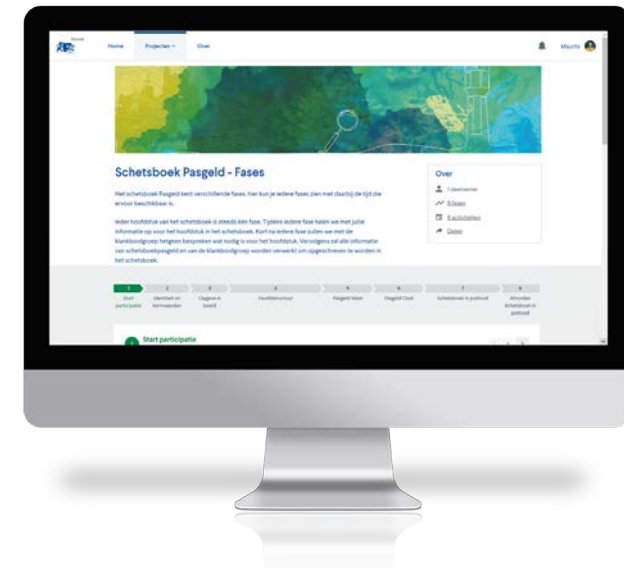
Home Projecten Over

Maurits

Schetsboek Pasgeld - Fases

Het schetsboek Pasgeld kent verschillende fases. Hier kun je iedere fases zien met daarbij de tijd die ervoor beschikbaar is.

Ieder hoofdstuk van het schetsboek is steeds één fase. Tijdens iedere fase halen we met jullie informatie op voor het hoofdstuk in het schetsboek. Kort na iedere fase zullen we met de klankbordgroep hetgeen bespreken wat nodig is voor het hoofdstuk. Vervolgens zal alle informatie van schetsboekpasgeld en van de klankbordgroep worden verwerkt om opgeschreven te worden in het schetsboek.

Over

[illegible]

6 fasen

8 activiteiten

Delen

1 Start participatie

2 Identiteit en kernwaarden

3 Opgave in beeld

4 Hoofdstructuur

5 Pasgeld West

6 Pasgeld Oost

7 Schetsboek in politiek

8 Afronden Schetsboek in politiek

Start participatie